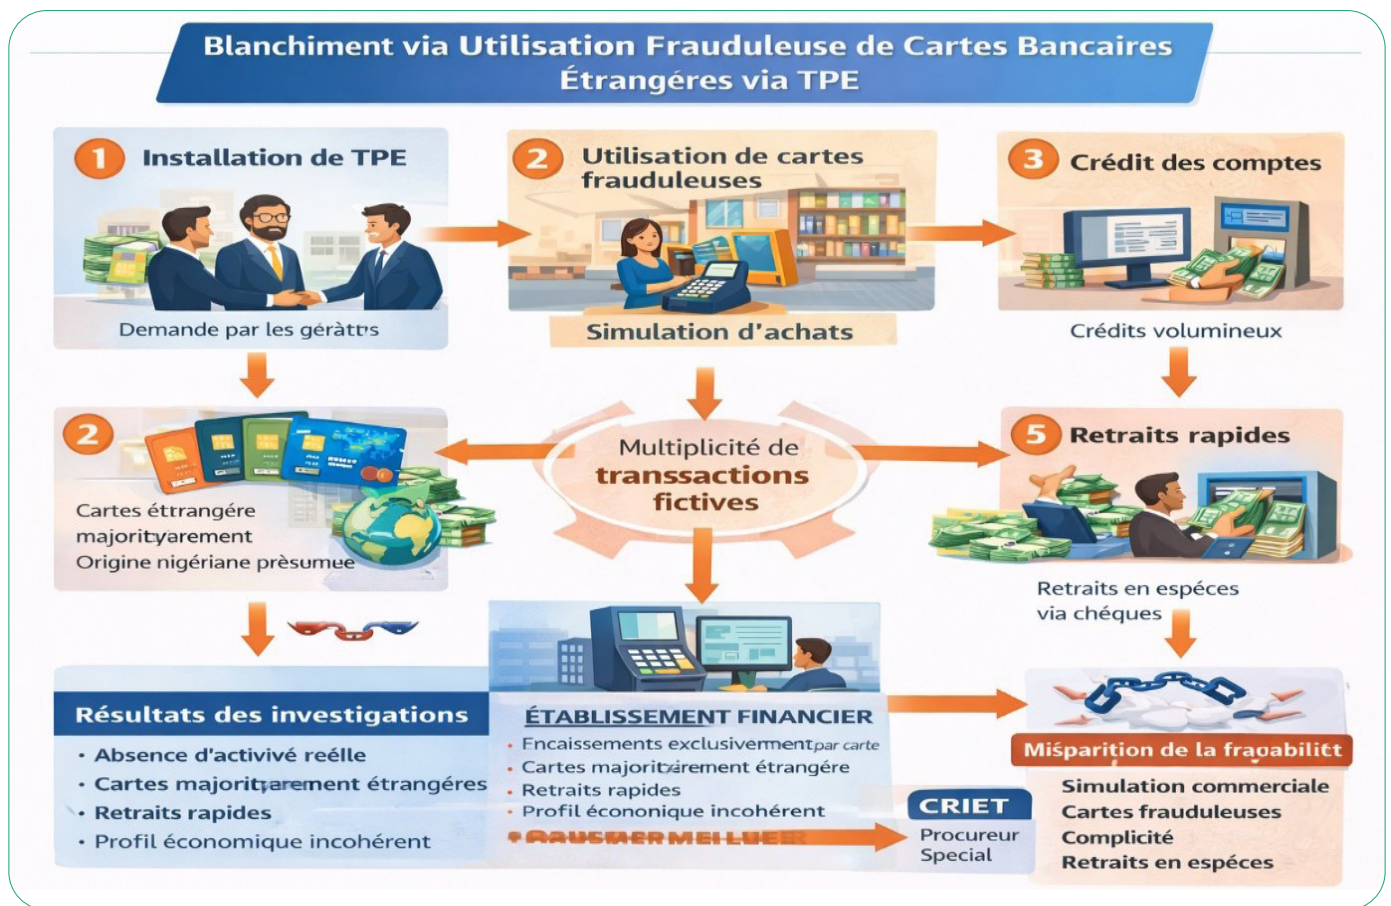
Blanchiment via Utilisation Frauduleuse de Cartes Bancaires Étrangéres via TPE

1 Installation de TPE

Demande par les gérätts

2 Utilisation de cartes frauduleuses

Simulation d'achats

3 Crédit des comptes

Crédits volumineux

2

Cartes éttrangére majorityarement Origine nigériane prèsumue

Multiplicité de transsactions fictives

5 Retraits rapides

Retraits en espéces via chéques

Résultats des investigations

• Absence d'activivé reélle
• Cartes majoritparement étrangéres
• Retraits rapides
• Profil économique incohérent

ÉTABLISSEMENT FINANCIER

• Encaissements exclusivementpar carte
• Cartes majoritárement étrangére
• Retraits rapides
• Profil éconanique incohérent
• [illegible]

CRIET

Procureur Special

Misparition de la fraoabilitt

Simulation commerciale
Cartes frauduleuses
Complicité
Retraits en espéces